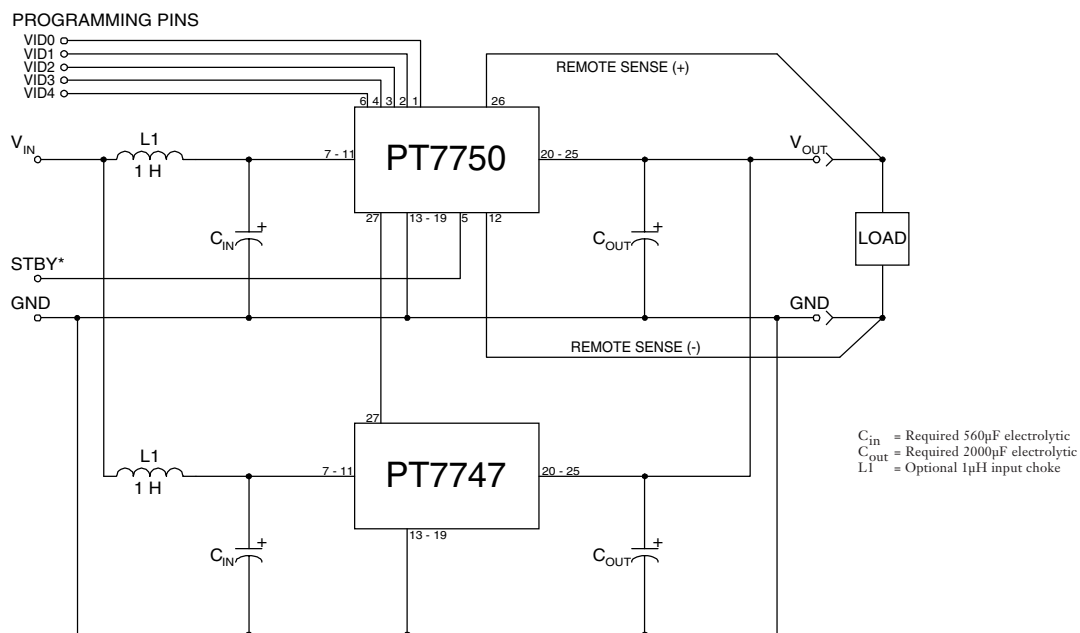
PROGRAMMING PINS

VID0
VID1
VID2
VID3
VID4

6 4 3 2 1

26

REMOTE SENSE (+)

$V_{IN}$

L1
1 H

7 - 11

PT7750

20 - 25

$V_{OUT}$

27

13 - 19

5

12

$C_{IN}$ +

$C_{OUT}$ +

LOAD

STBY*

GND

GND

REMOTE SENSE (-)

27

L1
1 H

7 - 11

PT7747

20 - 25

13 - 19

$C_{IN}$ +

$C_{OUT}$ +

$C_{in}$ = Required 560µF electrolytic
$C_{out}$ = Required 2000µF electrolytic
L1 = Optional 1µH input choke